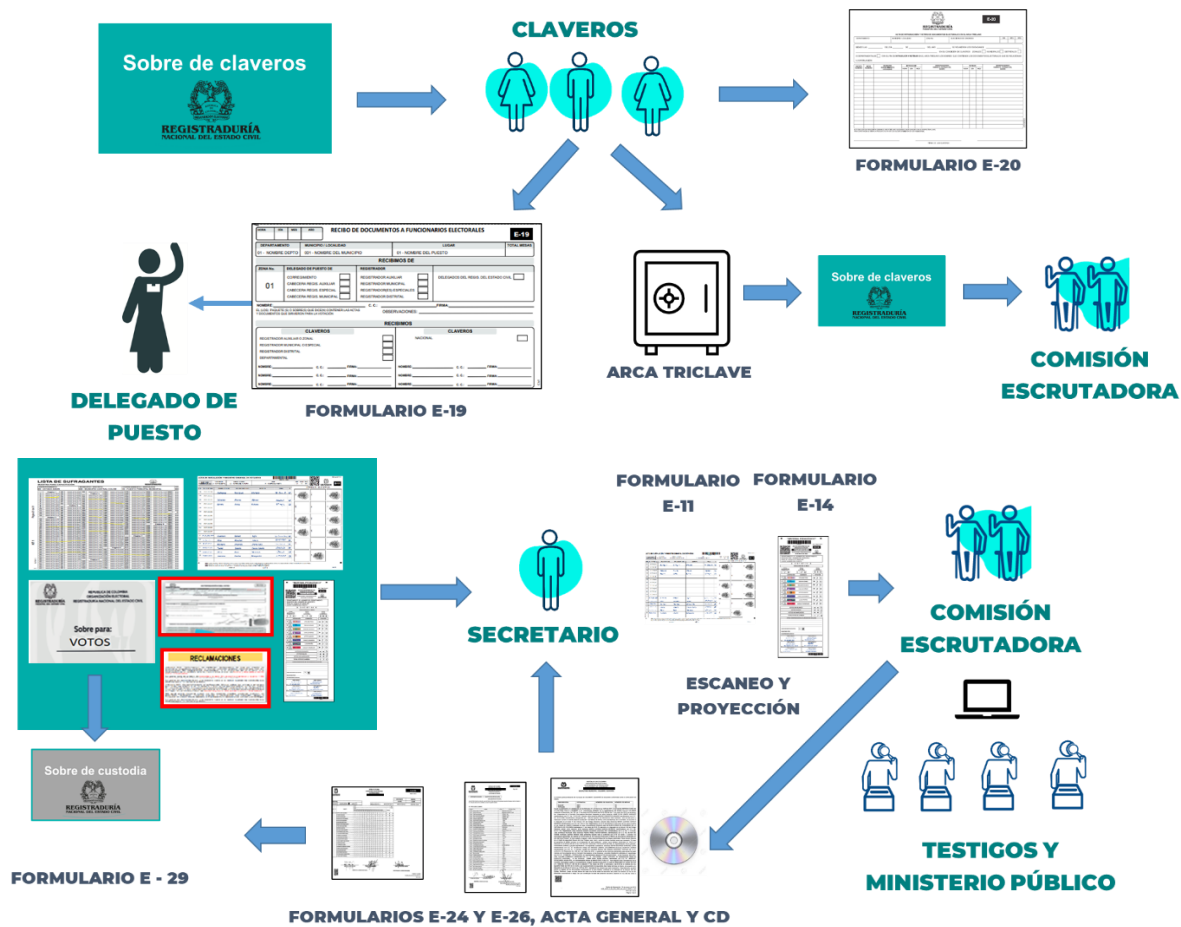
Sobre de claveros

REGISTRADURÍA NACIONAL DEL ESTADO CIVIL

CLAVEROS

FORMULARIO E-20

E-19

RECIBO DE DOCUMENTOS A FUNCIONARIOS ELECTORALES

RECIBIMOS DE

RECIBIMOS

CLAVEROS

CLAVEROS

DELEGADO DE PUESTO

FORMULARIO E-19

ARCA TRICLAVE

Sobre de claveros

REGISTRADURÍA NACIONAL DEL ESTADO CIVIL

COMISIÓN ESCRUTADORA

LISTA DE SUFRAGANTES

Sobre para: VOTOS

RECLAMACIONES

SECRETARIO

FORMULARIO E-11

FORMULARIO E-14

ESCANEO Y PROYECCIÓN

COMISIÓN ESCRUTADORA

Sobre de custodia

REGISTRADURÍA NACIONAL DEL ESTADO CIVIL

FORMULARIO E - 29

FORMULARIOS E-24 Y E-26, ACTA GENERAL Y CD

TESTIGOS Y MINISTERIO PÚBLICO